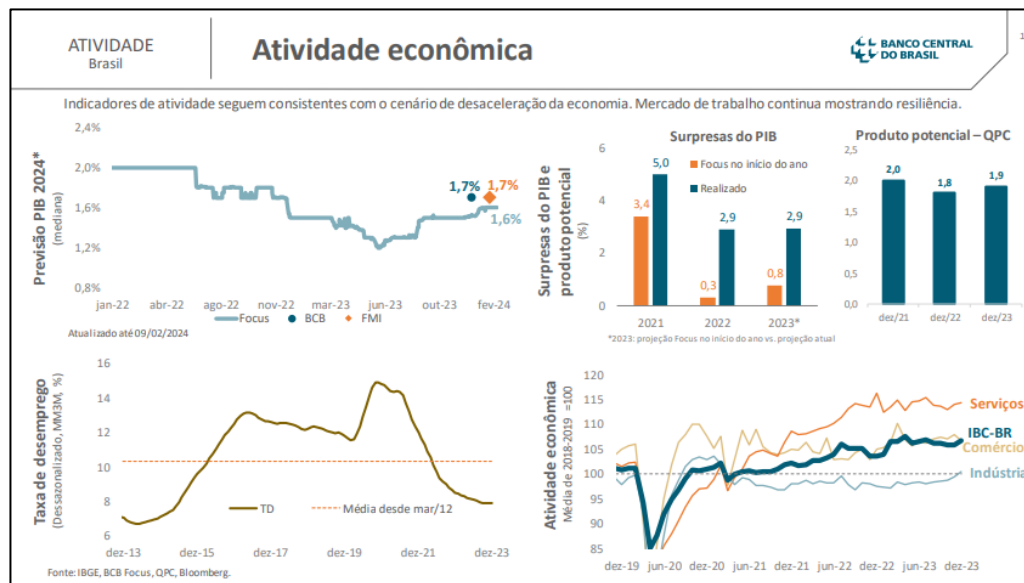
ATIVIDADE
Brasil

Atividade econômica

BANCO CENTRAL DO BRASIL

Indicadores de atividade seguem consistentes com o cenário de desaceleração da economia. Mercado de trabalho continua mostrando resiliência.

Previsão PIB 2024* (mediana)

2,4%
2,0%
1,6%
1,2%
0,8%

1,7% 1,7%
1,6%

jan-22 abr-22 ago-22 nov-22 mar-23 jun-23 out-23 fev-24

Focus BCB FMI

Atualizado até 09/02/2024

Surpresas do PIB

Surpresas do PIB e produto potencial (%)

6
4
2
0

Focus no início do ano
Realizado

| | Focus no início do ano | Realizado |
|---|---|---|
| 2021 | 3,4 | 5,0 |
| 2022 | 0,3 | 2,9 |
| 2023* | 0,8 | 2,9 |

*2023: projeção Focus no início do ano vs. projeção atual

Produto potencial – QPC

2,5
2,0
1,5
1,0
0,5
0,0

| dez/21 | dez/22 | dez/23 |
|---|---|---|
| 2,0 | 1,8 | 1,9 |

Taxa de desemprego (Dessazonalizado, MM3M, %)

16
14
12
10
8
6

TD
Média desde mar/12

dez-13 dez-15 dez-17 dez-19 dez-21 dez-23

Atividade econômica Média de 2018-2019 =100

120
115
110
105
100
95
90
85

Serviços
IBC-BR
Comércio
Indústria

dez-19 jun-20 dez-20 jun-21 dez-21 jun-22 dez-22 jun-23 dez-23

Fonte: IBGE, BCB Focus, QPC, Bloomberg.